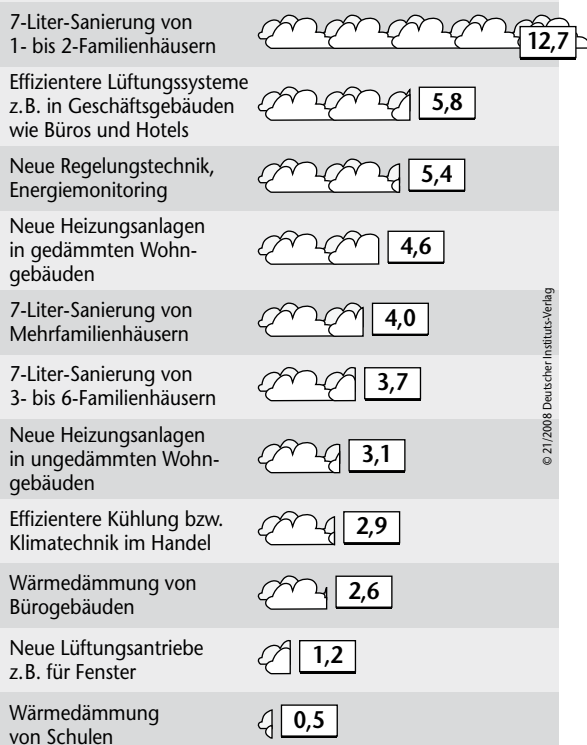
7-Liter-Sanierung von 1- bis 2-Familienhäusern 12,7

Effizientere Lüftungssysteme z.B. in Geschäftsgebäuden wie Büros und Hotels 5,8

Neue Regelungstechnik, Energiemonitoring 5,4

Neue Heizungsanlagen in gedämmten Wohngebäuden 4,6

7-Liter-Sanierung von Mehrfamilienhäusern 4,0

7-Liter-Sanierung von 3- bis 6-Familienhäusern 3,7

Neue Heizungsanlagen in ungedämmten Wohngebäuden 3,1

Effizientere Kühlung bzw. Klimatechnik im Handel 2,9

Wärmedämmung von Bürogebäuden 2,6

Neue Lüftungsantriebe z.B. für Fenster 1,2

Wärmedämmung von Schulen 0,5

© 21/2008 Deutscher Instituts-Verlag